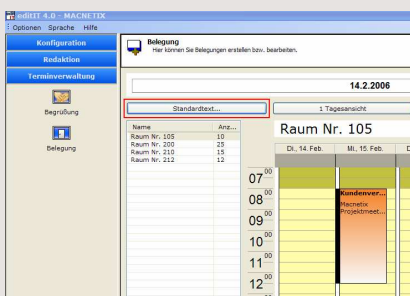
editIT 4.0 - MACNETIX
Optionen Sprache Hilfe
Konfiguration
Redaktion
Terminverwaltung
Begrüßung
Belegung
Belegung
Hier können Sie Belegungen erstellen bzw. bearbeiten.
14.2.2006
Standardtext...
1 Tagesansicht

| Name | Anz... |
|---|---|
| Raum Nr. 105 | 10 |
| Raum Nr. 200 | 25 |
| Raum Nr. 210 | 15 |
| Raum Nr. 212 | 12 |

Raum Nr. 105
Di., 14. Feb.
Mi., 15. Feb.
$07^{00}$
$08^{00}$
$09^{00}$
$10^{00}$
$11^{00}$
$12^{00}$
Kundenver...
Macnetix Projektmeet...